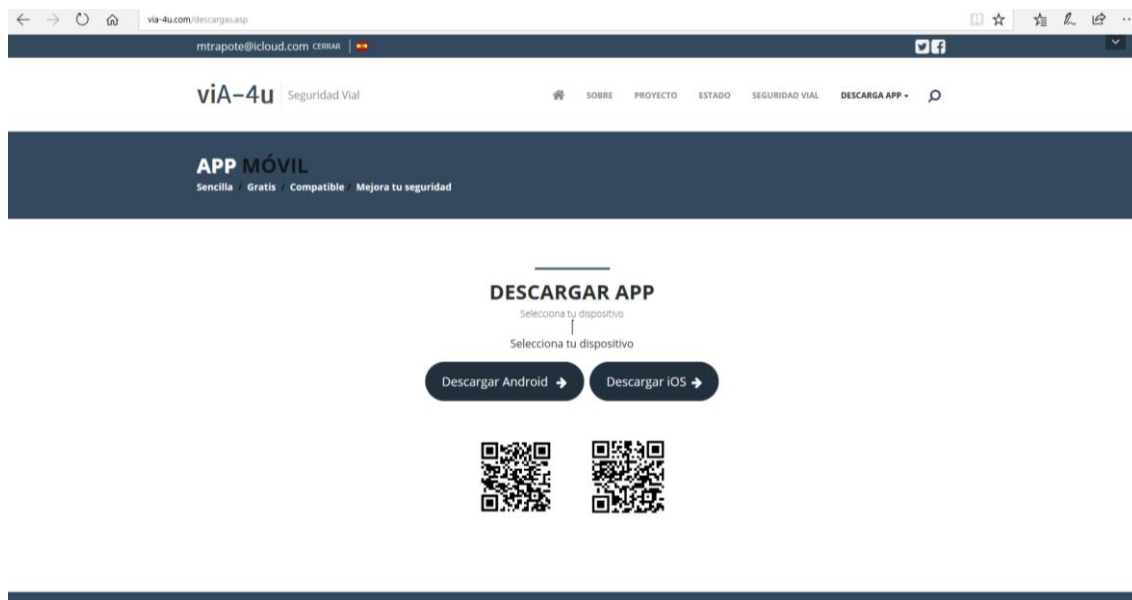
via-4u.com/descargas.asp

mtrapote@icloud.com CERRAR |

viA-4u Seguridad Vial

SOBRE PROYECTO ESTADO SEGURIDAD VIAL DESCARGA APP

APP MÓVIL
Sencilla Gratis Compatible Mejora tu seguridad

DESCARGAR APP
Selecciona tu dispositivo

Selecciona tu dispositivo

Descargar Android

Descargar iOS